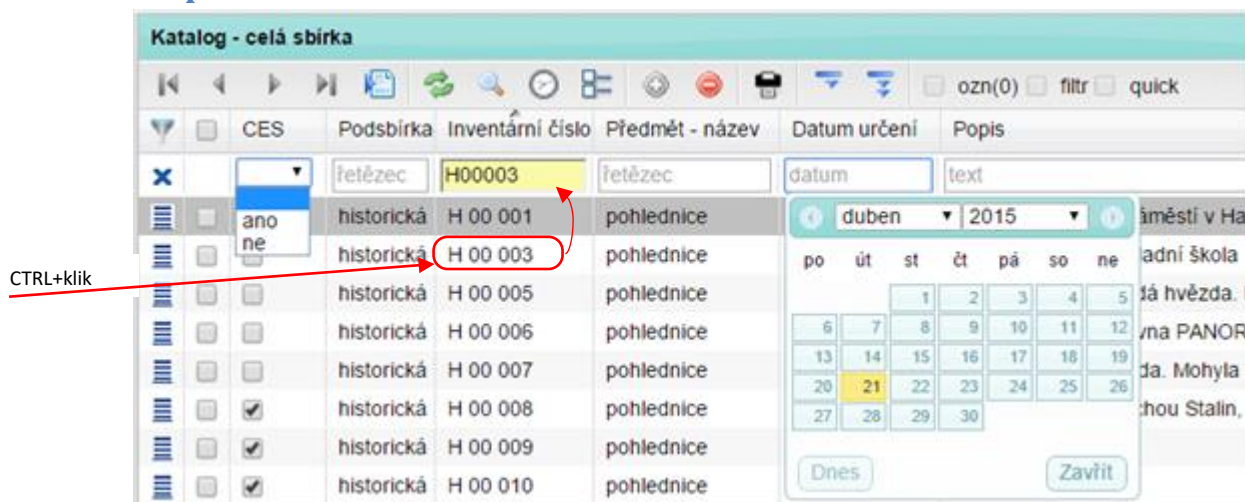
Katalog - celá sbírka

ozn(0) filtr quick

| | | CES | Podsbírka | Inventární číslo | Předmět - název | Datum určení | Popis |
|---|---|---|---|---|---|---|---|
| × | | | řetězec | H00003 | řetězec | datum | text |
| | | ano | historická | H 00 001 | pohlednice | | áměstí v Ha |
| | | ne | historická | H 00 003 | pohlednice | | adní škola |
| | | | historická | H 00 005 | pohlednice | | dá hvězda. |
| | | | historická | H 00 006 | pohlednice | | vna PANOR |
| | | | historická | H 00 007 | pohlednice | | da. Mohyla |
| | | ✔ | historická | H 00 008 | pohlednice | | chou Stalin, |
| | | ✔ | historická | H 00 009 | pohlednice | | |
| | | ✔ | historická | H 00 010 | pohlednice | | |

CTRL+klik

duben 2015

| po | út | st | čt | pá | so | ne |
|---|---|---|---|---|---|---|
| | | 1 | 2 | 3 | 4 | 5 |
| 6 | 7 | 8 | 9 | 10 | 11 | 12 |
| 13 | 14 | 15 | 16 | 17 | 18 | 19 |
| 20 | 21 | 22 | 23 | 24 | 25 | 26 |
| 27 | 28 | 29 | 30 | | | |

Dnes Zavřít